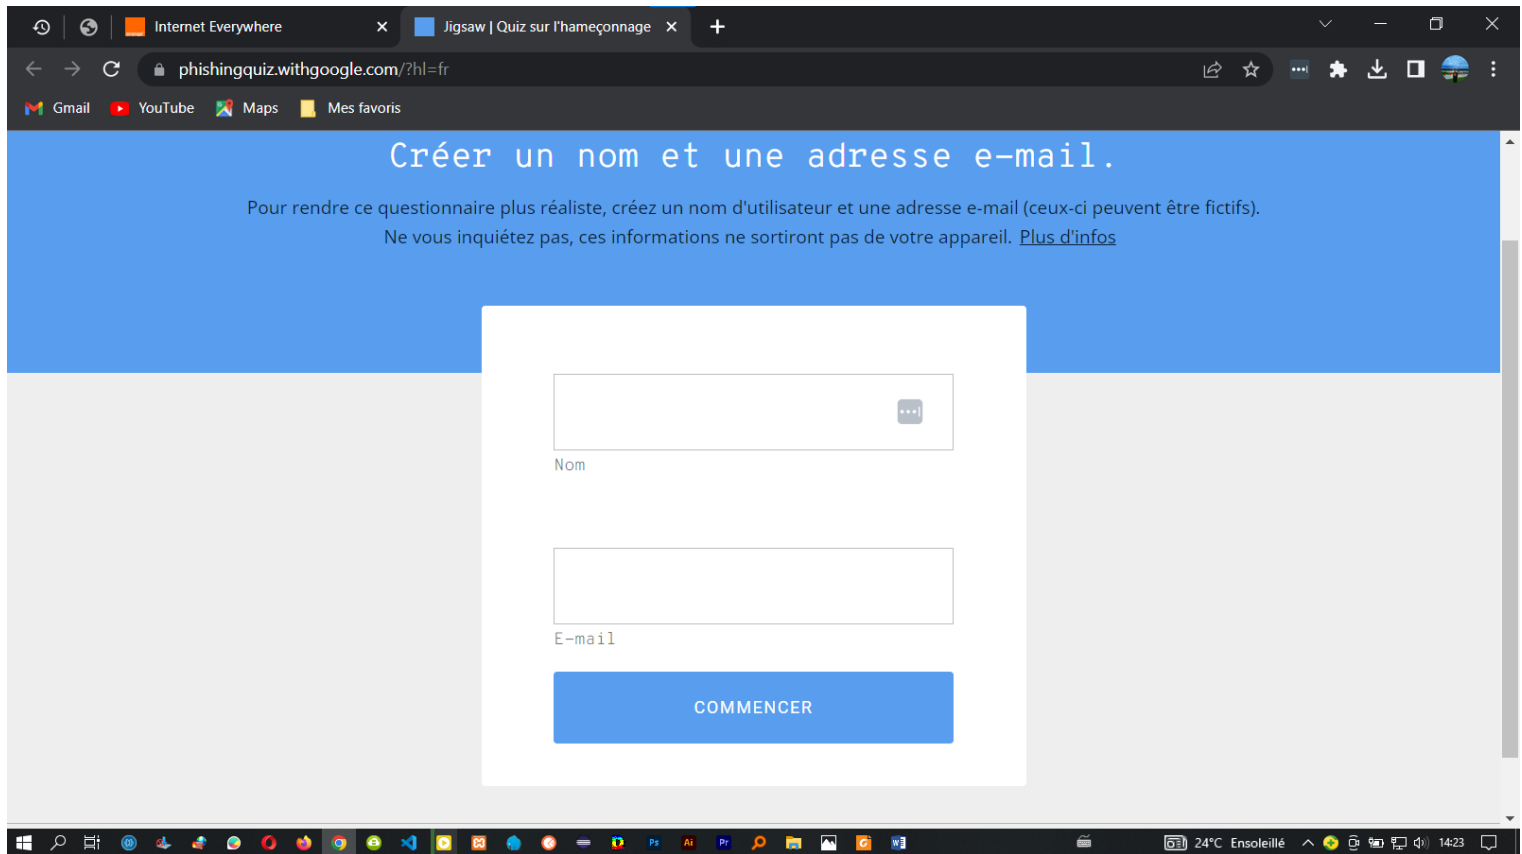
Internet Everywhere
Jigsaw | Quiz sur l'hameçonnage

phishingquiz.withgoogle.com/?hl=fr

Gmail YouTube Maps Mes favoris

Créer un nom et une adresse e-mail.

Pour rendre ce questionnaire plus réaliste, créez un nom d'utilisateur et une adresse e-mail (ceux-ci peuvent être fictifs). Ne vous inquiétez pas, ces informations ne sortiront pas de votre appareil. Plus d'infos

Nom

E-mail

COMMENCER

24°C Ensoleillé 14:23